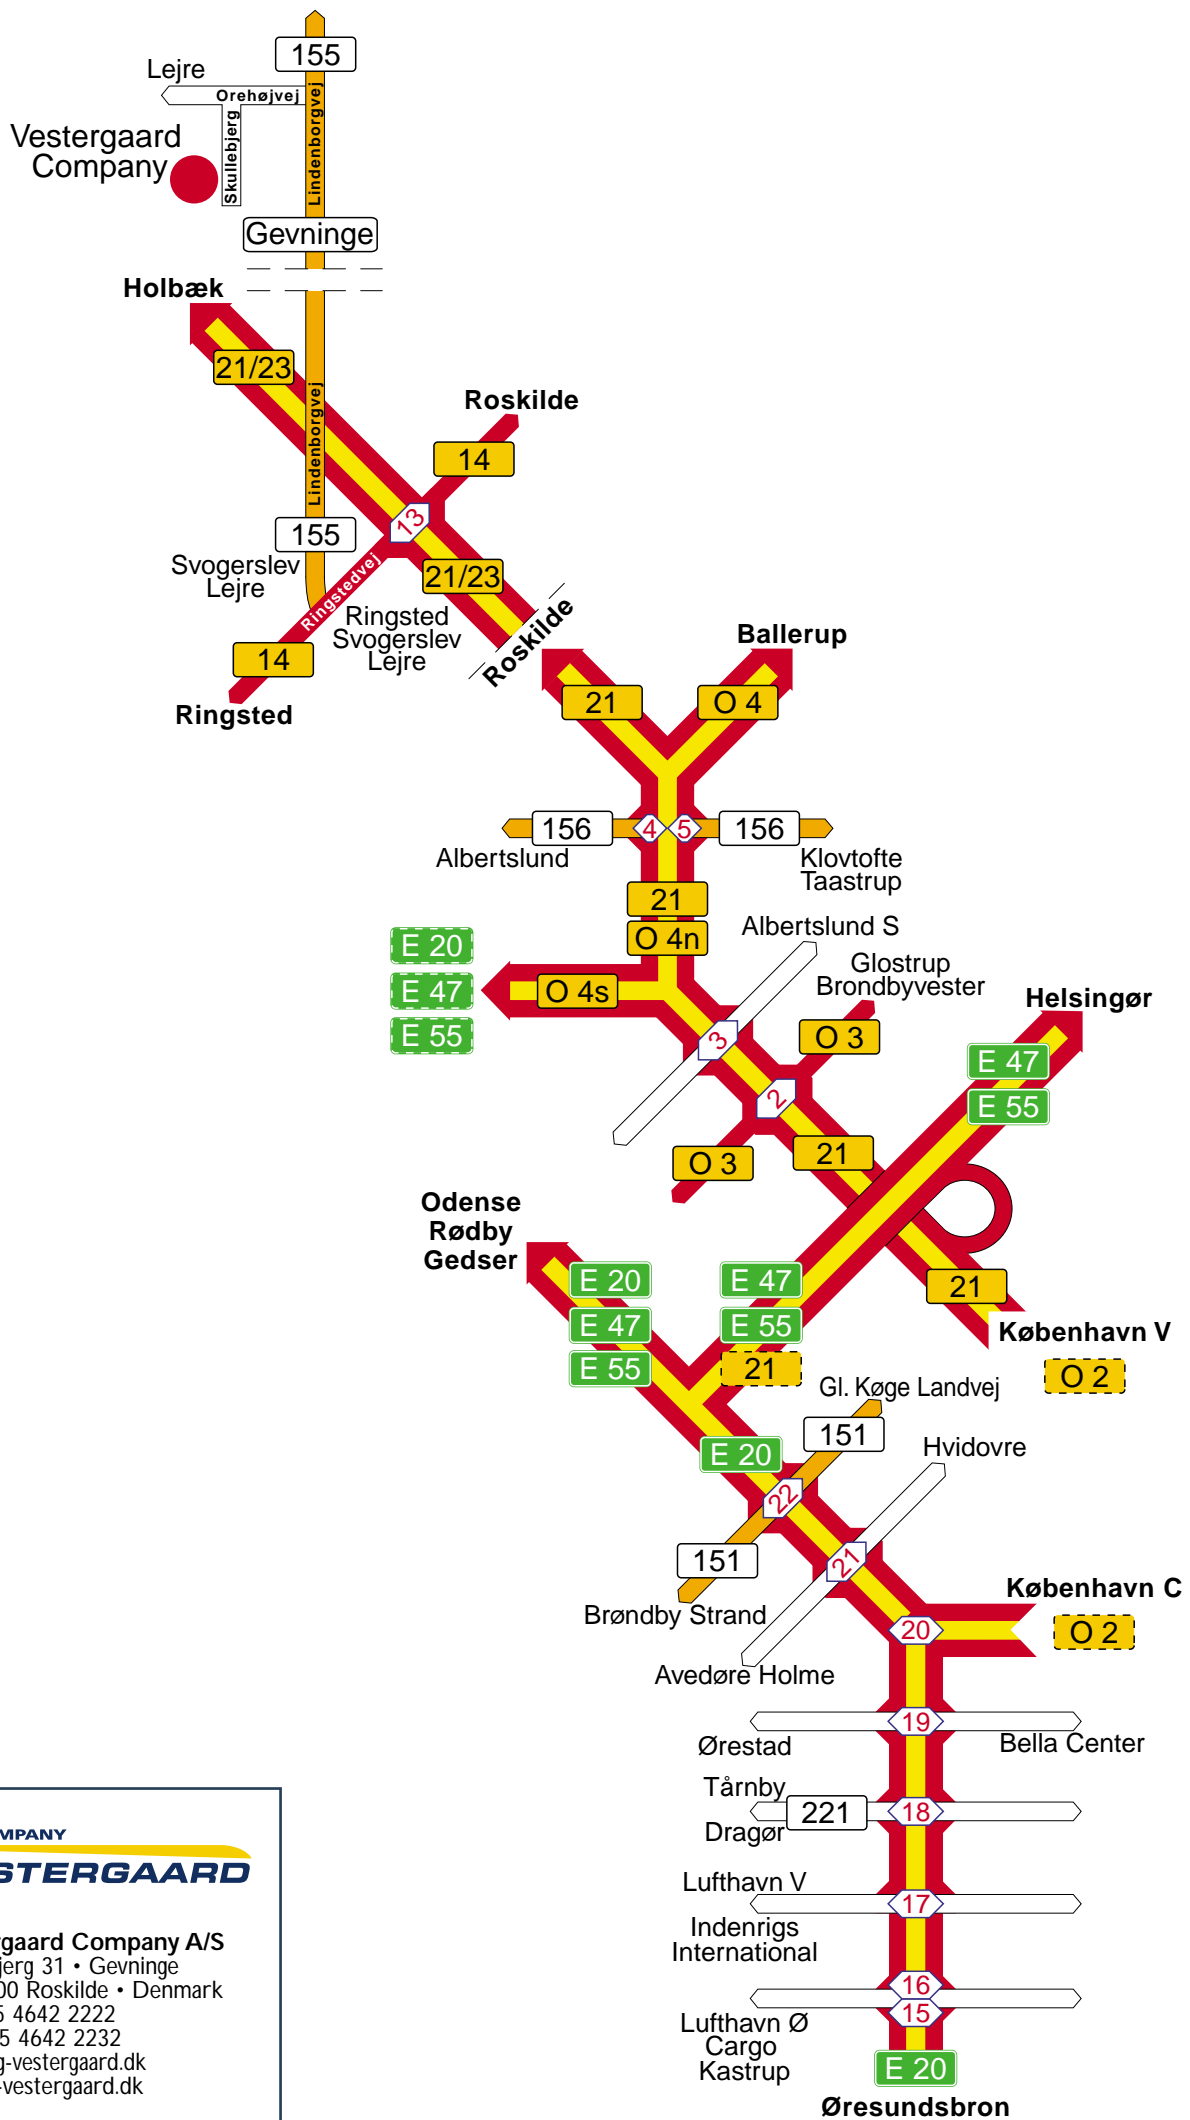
155
Lejre
Orehøjvej
Vestergaard Company
Skullebjerg
Lindenborgvej
Gevninge
Holbæk
21/23
Lindenborgvej
Roskilde
14
13
155
Svogerslev Lejre
21/23
Ringstedvej
Ringsted Svogerslev Lejre
Roskilde
14
Ringsted
Ballerup
21
O 4
156
4
5
156
Albertslund
Klovtofte Taastrup
21
O 4n
Albertslund S
E 20
E 47
O 4s
Glostrup Brondbyvester
Helsingør
E 55
3
O 3
E 47
2
E 55
O 3
21
Odense Rødby Gedser
E 20
E 47
E 47
E 55
E 55
21
København V
21
O 2
Gl. Køge Landvej
151
E 20
Hvidovre
22
151
21
København C
Brøndby Strand
20
O 2
Avedøre Holme
19
Ørestad
Bella Center
Tårnby
221
18
Dragør
Lufthavn V
17
Indenrigs International
16
15
Lufthavn Ø Cargo Kastrup
E 20
Øresundsbron

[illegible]MPANY
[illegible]STERGAARD
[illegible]gaard Company A/S
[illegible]jerg 31 • Gevninge
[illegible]00 Roskilde • Denmark
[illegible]5 4642 2222
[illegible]5 4642 2232
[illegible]g-vestergaard.dk
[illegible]-vestergaard.dk